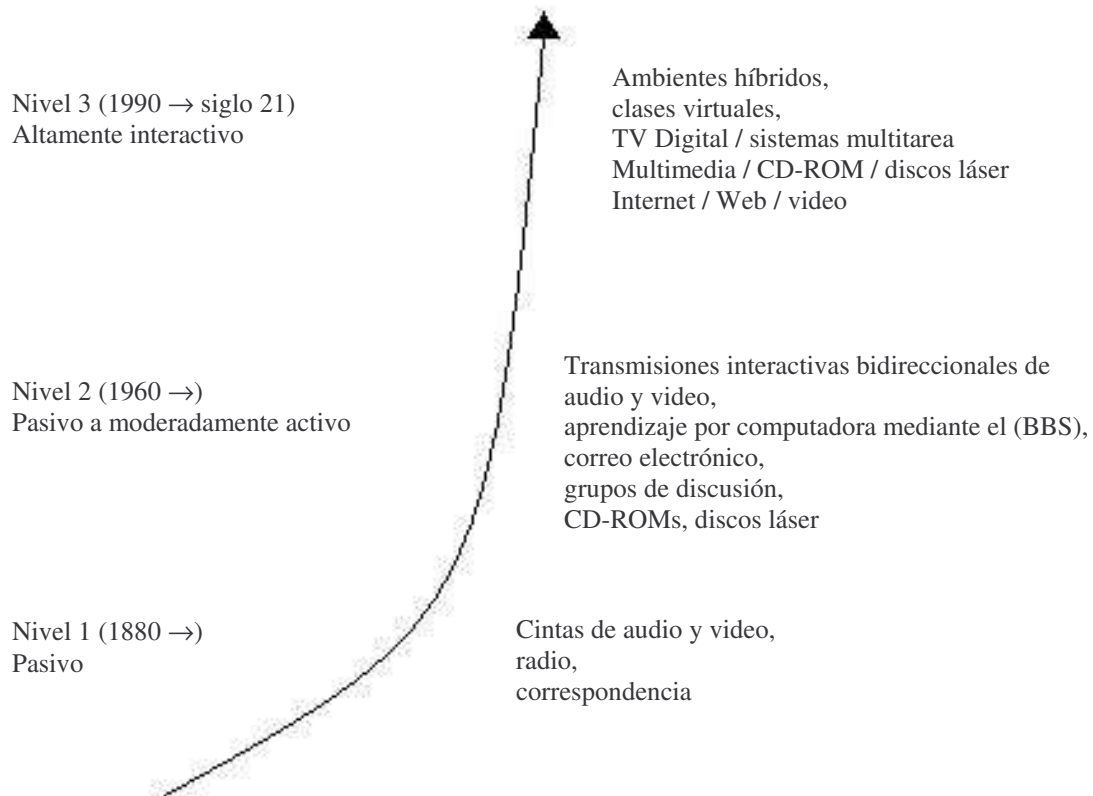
Nivel 3 (1990 $\rightarrow$ siglo 21)
Altamente interactivo

Ambientes híbridos,
clases virtuales,
TV Digital / sistemas multitarea
Multimedia / CD-ROM / discos láser
Internet / Web / video

Nivel 2 (1960 $\rightarrow$)
Pasivo a moderadamente activo

Transmisiones interactivas bidireccionales de audio y video,
aprendizaje por computadora mediante el (BBS),
correo electrónico,
grupos de discusión,
CD-ROMs, discos láser

Nivel 1 (1880 $\rightarrow$)
Pasivo

Cintas de audio y video,
radio,
correspondencia